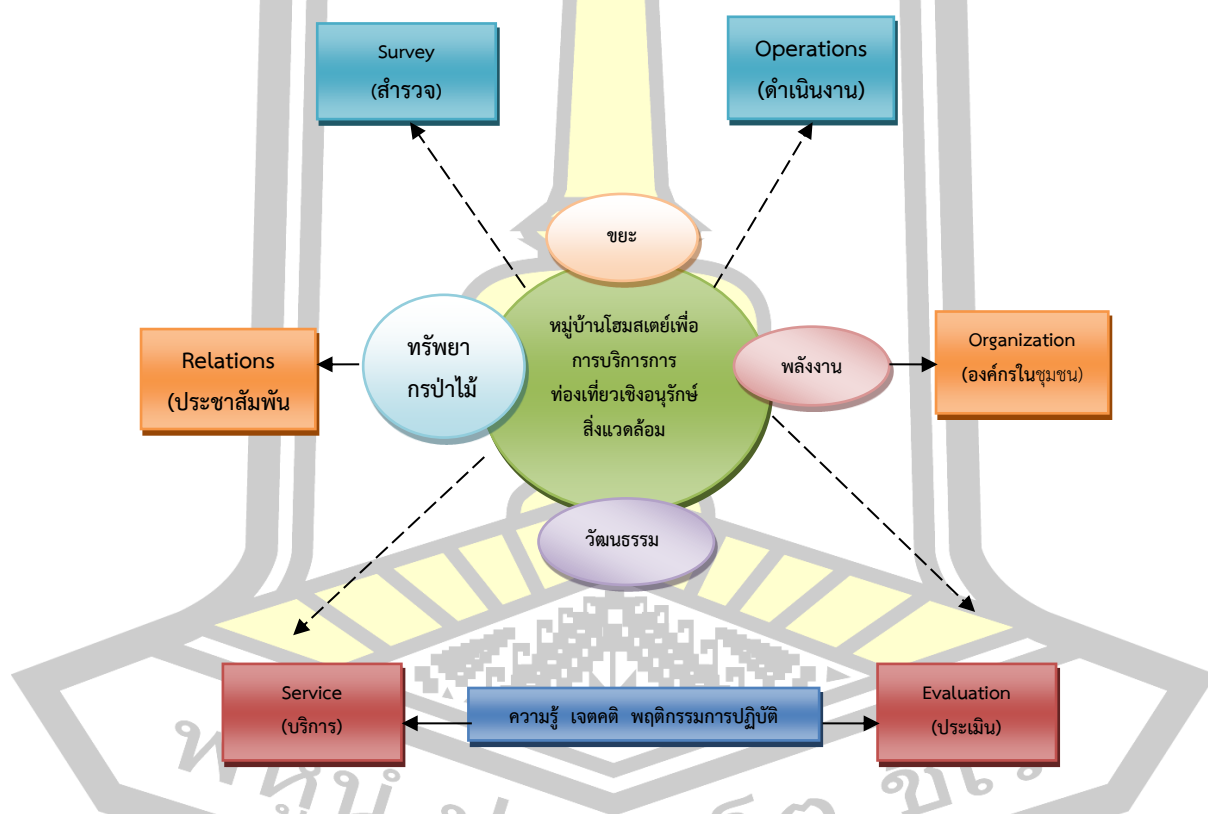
Survey
(สำรวจ)

Operations
(ดำเนินงาน)

ขยะ

หมู่บ้านโฮมสเตย์เพื่อการบริการการท่องเที่ยวเชิงอนุรักษ์สิ่งแวดล้อม

ทรัพยากรป่าไม้

พลังงาน

Relations
(ประชาสัมพัน

Organization
(องค์กรในชุมชน)

วัฒนธรรม

Service
(บริการ)

ความรู้ เจตคติ พฤติกรรมการปฏิบัติ

Evaluation
(ประเมิน)